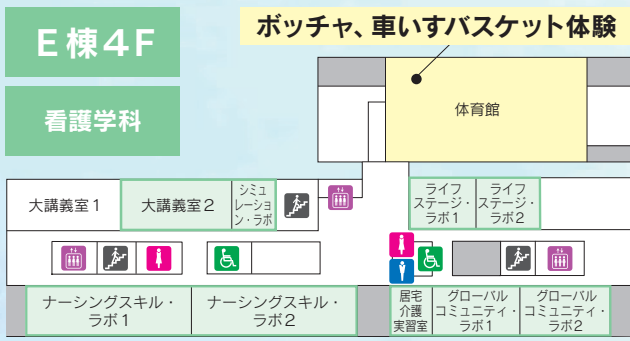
E 棟４F

看護学科

ボッチャ、車いすバスケット体験

体育館

大講義室１

大講義室２

シミュレーション・ラボ

ライフステージ・ラボ１

ライフステージ・ラボ２

ナーシングスキル・ラボ１

ナーシングスキル・ラボ２

居宅介護実習室

グローバルコミュニティ・ラボ１

グローバルコミュニティ・ラボ２